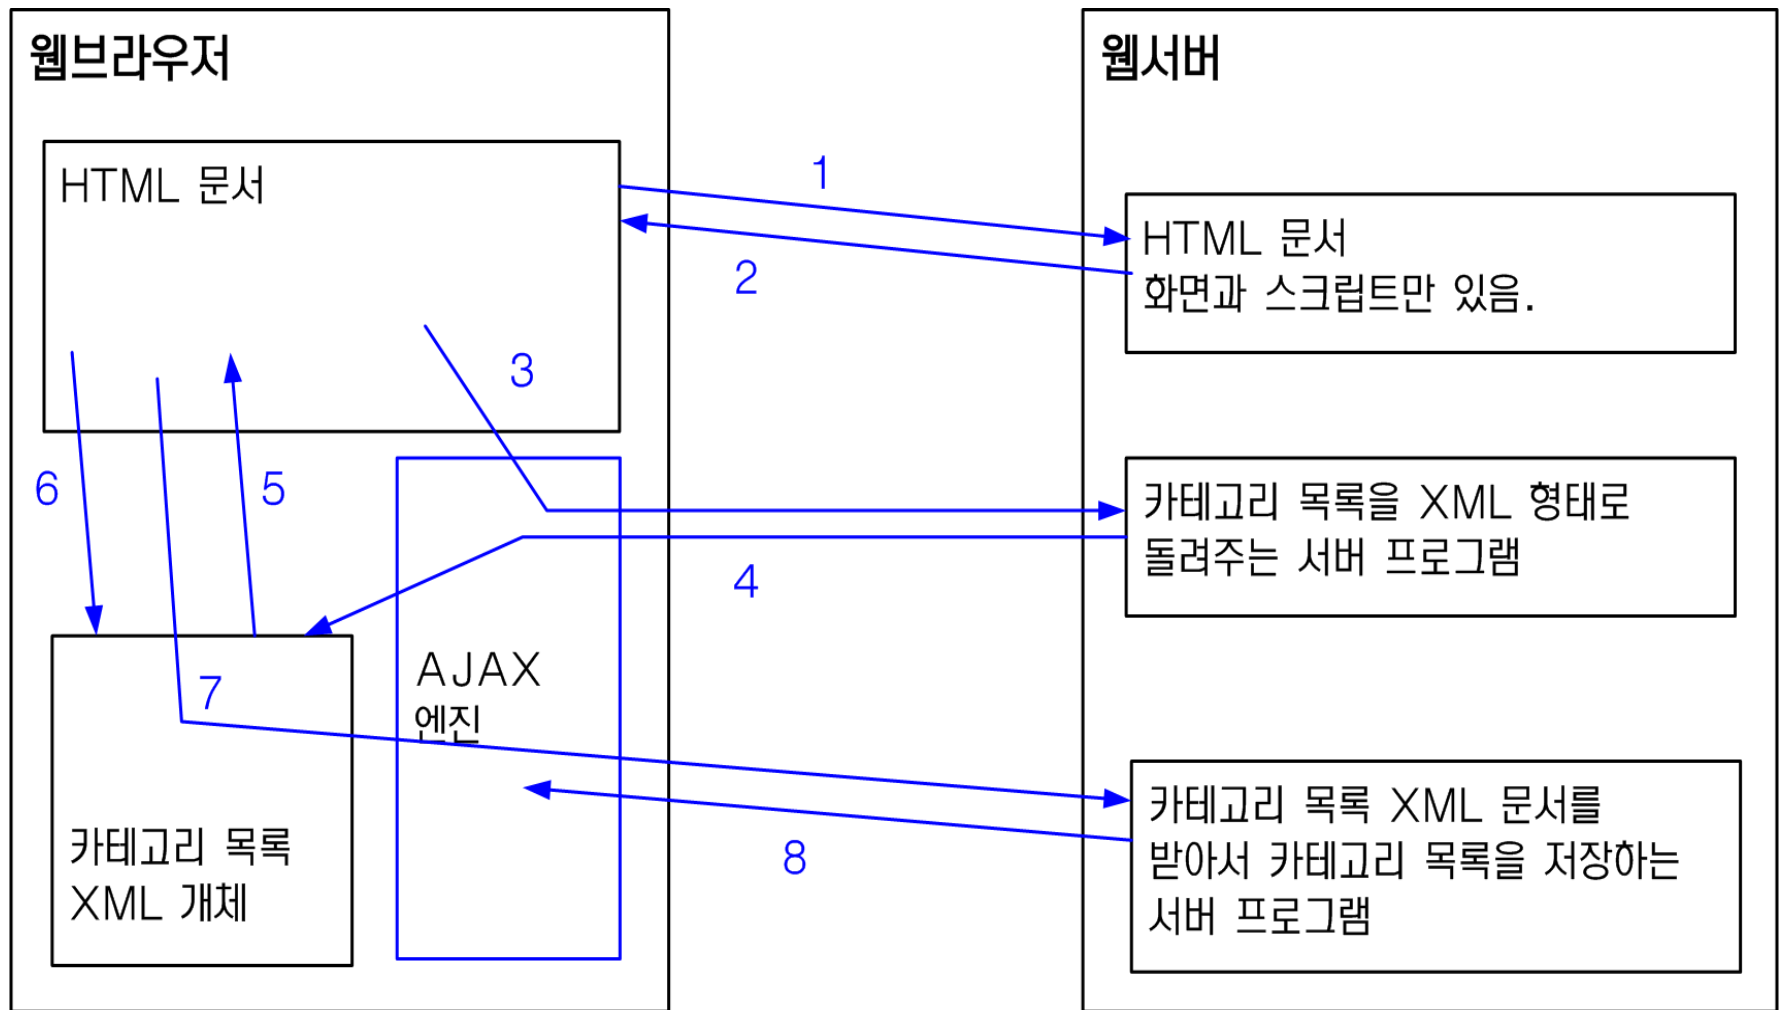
웹브라우저

HTML 문서

6

5

3

AJAX
엔진

7

카테고리 목록
XML 개체

1

2

4

8

웹서버

HTML 문서
화면과 스크립트만 있음.

카테고리 목록을 XML 형태로
돌려주는 서버 프로그램

카테고리 목록 XML 문서를
받아서 카테고리 목록을 저장하는
서버 프로그램